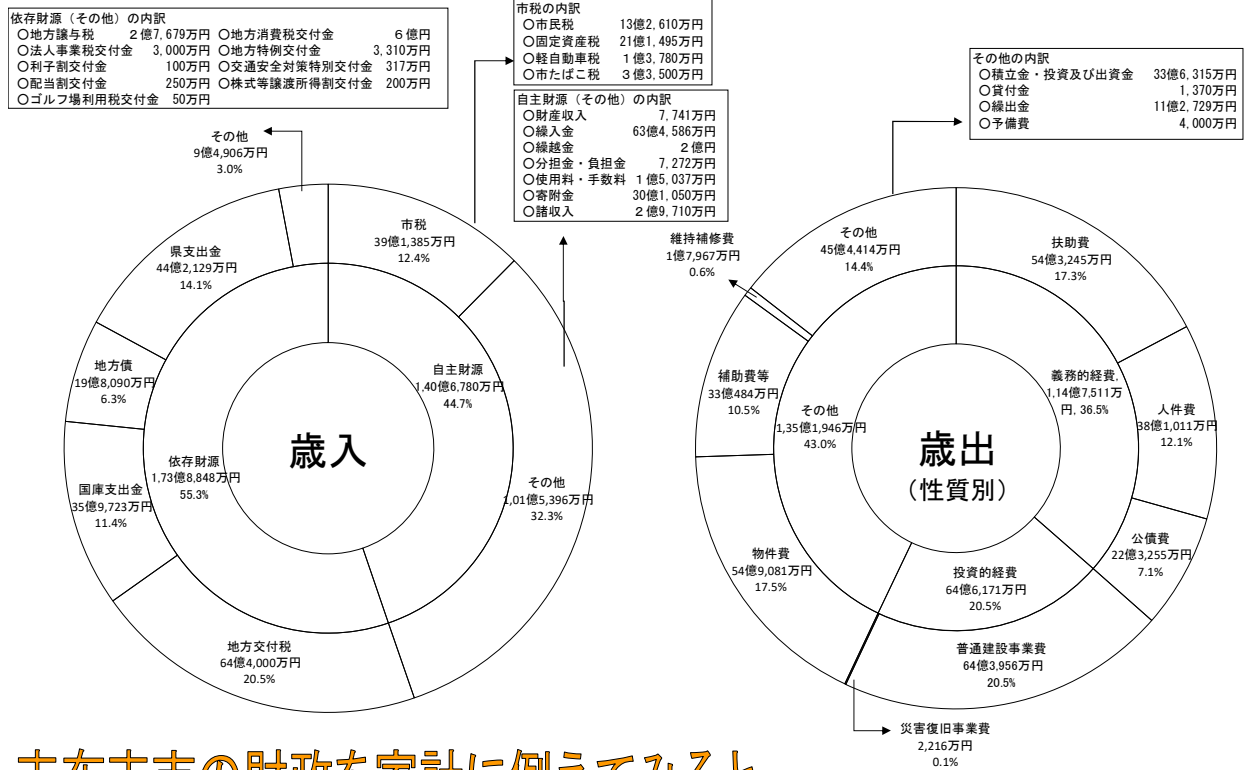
依存財源（その他）の内訳
○地方譲与税　２億7,679万円　○地方消費税交付金　６億円
○法人事業税交付金　3,000万円　○地方特例交付金　3,310万円
○利子割交付金　100万円　○交通安全対策特別交付金　317万円
○配当割交付金　250万円　○株式等譲渡所得割交付金　200万円
○ゴルフ場利用税交付金　50万円

市税の内訳
○市民税　13億2,610万円
○固定資産税　21億1,495万円
○軽自動車税　１億3,780万円
○市たばこ税　３億3,500万円

自主財源（その他）の内訳
○財産収入　7,741万円
○繰入金　63億4,586万円
○繰越金　２億円
○分担金・負担金　7,272万円
○使用料・手数料　1億5,037万円
○寄附金　30億1,050万円
○諸収入　２億9,710万円

その他の内訳
○積立金・投資及び出資金　33億6,315万円
○貸付金　1,370万円
○繰出金　11億2,729万円
○予備費　4,000万円

その他
9億4,906万円
3.0%

市税
39億1,385万円
12.4%

県支出金
44億2,129万円
14.1%

地方債
19億8,090万円
6.3%

自主財源
1,40億6,780万円
44.7%

歳入

依存財源
1,73億8,848万円
55.3%

国庫支出金
35億9,723万円
11.4%

その他
1,01億5,396万円
32.3%

地方交付税
64億4,000万円
20.5%

維持補修費
1億7,967万円
0.6%

その他
45億4,414万円
14.4%

扶助費
54億3,245万円
17.3%

補助費等
33億484万円
10.5%

その他
1,35億1,946万円
43.0%

義務的経費
1,14億7,511万円, 36.5%

人件費
38億1,011万円
12.1%

歳出
（性質別）

公債費
22億3,255万円
7.1%

物件費
54億9,081万円
17.5%

投資的経費
64億6,171万円
20.5%

普通建設事業費
64億3,956万円
20.5%

災害復旧事業費
2,216万円
0.1%

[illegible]